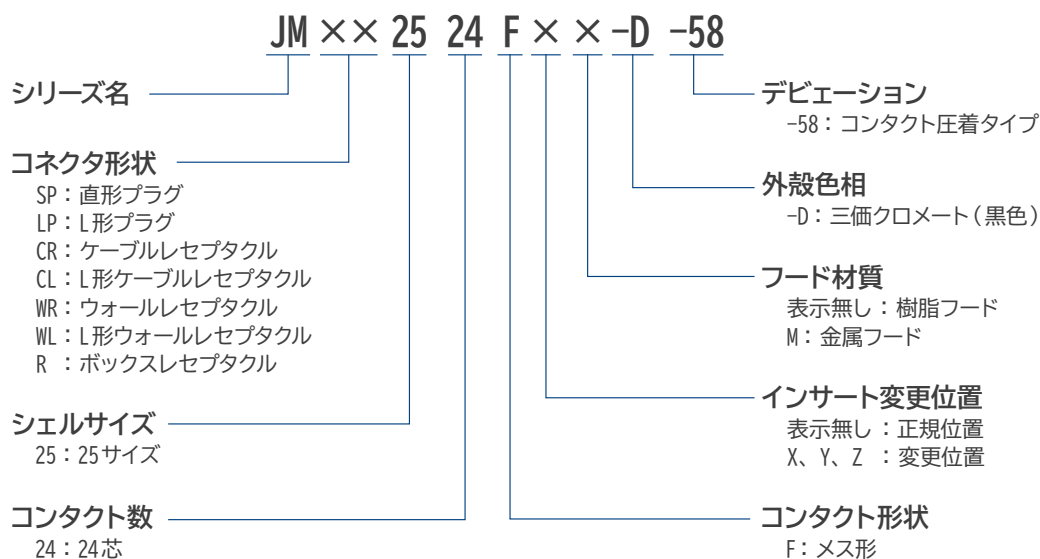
JM ×× 25 24 F × × -D -58

シリーズ名

コネクタ形状
SP：直形プラグ
LP：L形プラグ
CR：ケーブルレセプタクル
CL：L形ケーブルレセプタクル
WR：ウォールレセプタクル
WL：L形ウォールレセプタクル
R ：ボックスレセプタクル

シェルサイズ
25：25サイズ

コンタクト数
24：24芯

デビエーション
-58：コンタクト圧着タイプ

外殻色相
-D：三価クロメート（黒色）

フード材質
表示無し：樹脂フード
M：金属フード

インサート変更位置
表示無し ：正規位置
X、Y、Z ：変更位置

コンタクト形状
F：メス形